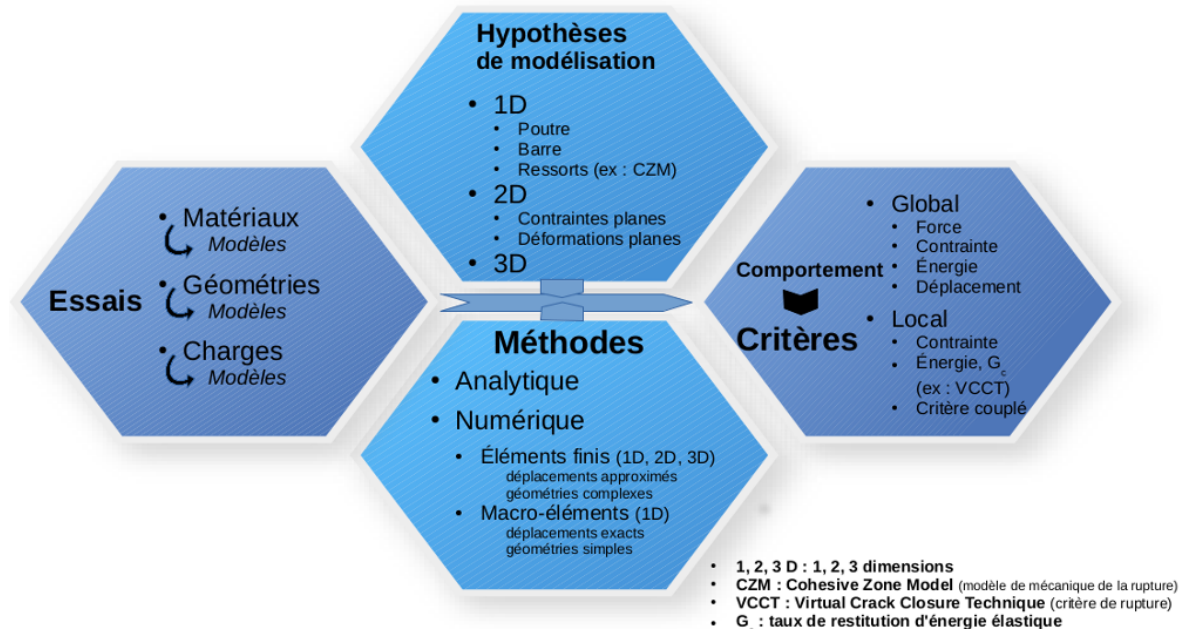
Essais

- Matériaux
Modèles
- Géométries
Modèles
- Charges
Modèles

Hypothèses de modélisation

- 1D
  - Poutre
  - Barre
  - Ressorts (ex : CZM)
- 2D
  - Contraintes planes
  - Déformations planes
- 3D

Méthodes

- Analytique
- Numérique
  - Éléments finis (1D, 2D, 3D)
  déplacements approximés
  géométries complexes
  - Macro-éléments (1D)
  déplacements exacts
  géométries simples

Comportement

Critères

- Global
  - Force
  - Contrainte
  - Énergie
  - Déplacement
- Local
  - Contrainte
  - Énergie, $G_c$ (ex : VCCT)
  - Critère couplé

- 1, 2, 3 D : 1, 2, 3 dimensions
- CZM : Cohesive Zone Model (modèle de mécanique de la rupture)
- VCCT : Virtual Crack Closure Technique (critère de rupture)
- $G_c$ : taux de restitution d'énergie élastique